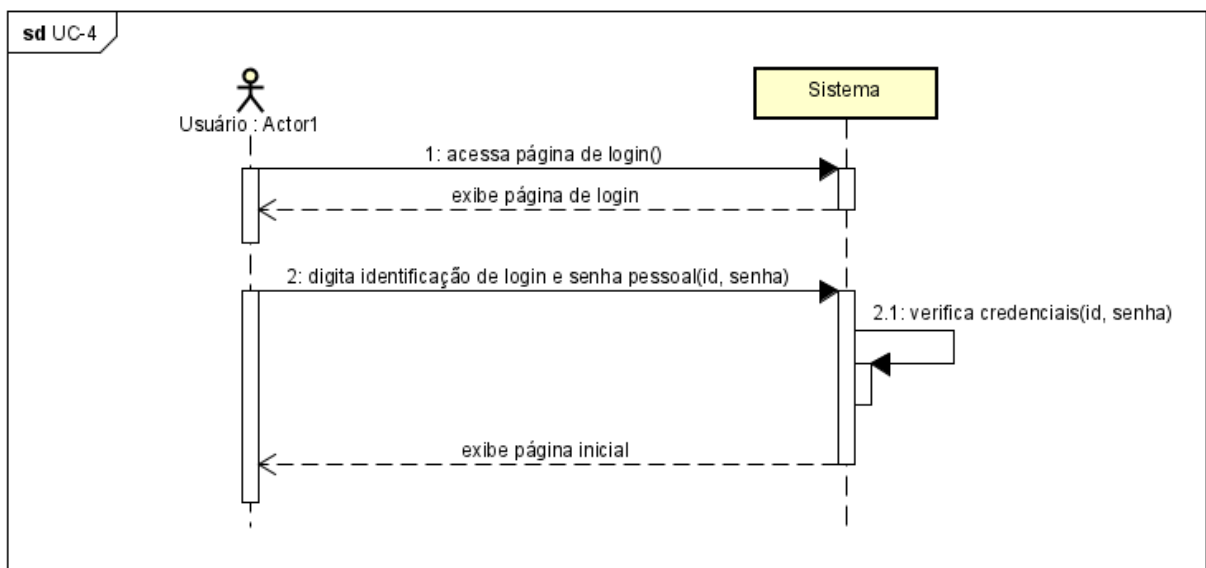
sd UC-4

Usuário : Actor1

Sistema

1: acessa página de login()

exibe página de login

2: digita identificação de login e senha pessoal(id, senha)

2.1: verifica credenciais(id, senha)

exibe página inicial